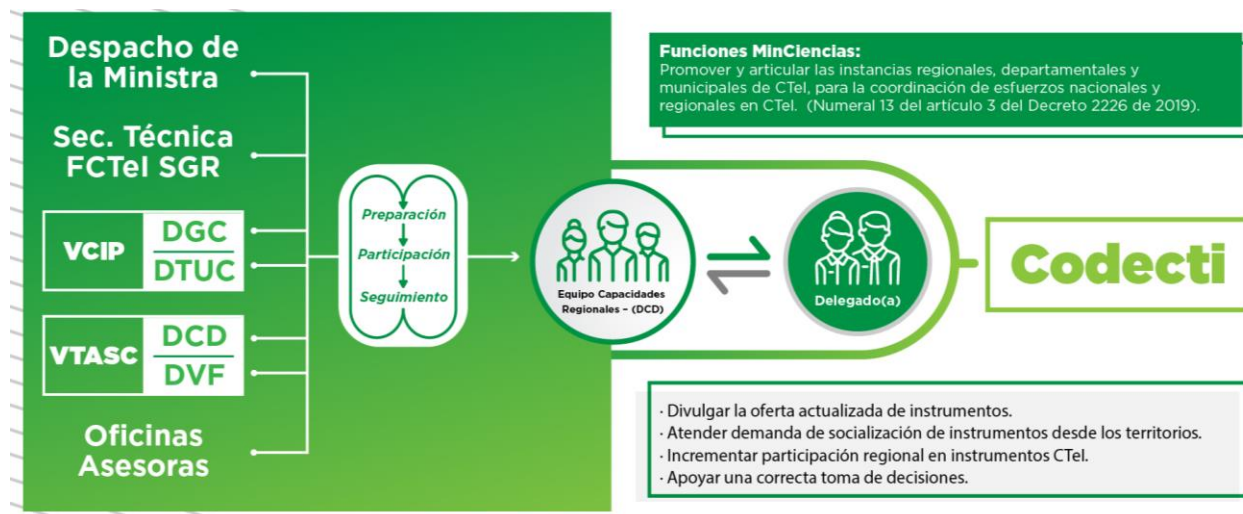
Despacho de la Ministra

Sec. Técnica FCTel SGR

VCIP

DGC

DTUC

VTASC

DCD

DVF

Oficinas Asesoras

Preparación

Participación

Seguimiento

Equipo Capacidades Regionales - (DCD)

Delegado(a)

Codecti

Funciones MinCiencias:
Promover y articular las instancias regionales, departamentales y municipales de CTel, para la coordinación de esfuerzos nacionales y regionales en CTel. (Numeral 13 del artículo 3 del Decreto 2226 de 2019).

· Divulgar la oferta actualizada de instrumentos.
· Atender demanda de socialización de instrumentos desde los territorios.
· Incrementar participación regional en instrumentos CTel.
· Apoyar una correcta toma de decisiones.